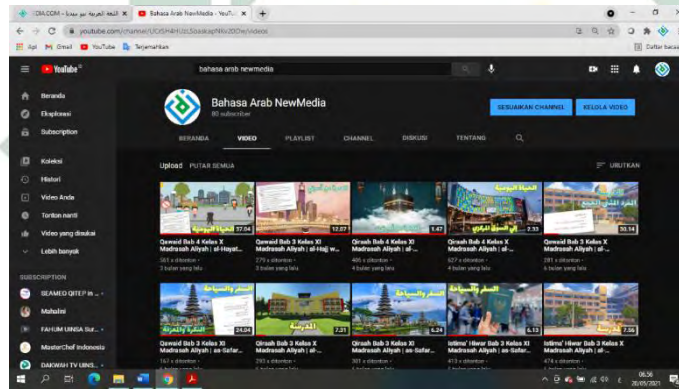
DIA.COM - اللغة العربية نيو ميديا ×
Bahasa Arab NewMedia - YouTube ×
+

youtube.com/channel/UCtSH4HUzL5oaakapNKv20Dw/videos

Apl  M Gmail  YouTube  Terjemahan
Daftar bacaan

YouTube ID
bahasa arab newmedia

Beranda
Eksplorasi
Subscription

Koleksi
Histori
Video Anda
Tonton nanti
Video yang disukai
Lebih banyak

SUBSCRIPTION
SEAMEO QITEP in ...
Mahalini
FAHUM UINSA Sur...
MasterChef Indonesia
DAKWAH TV UINS...

Bahasa Arab NewMedia
80 subscriber

SESUAIKAN CHANNEL
KELOLA VIDEO

BERANDA  VIDEO  PLAYLIST  CHANNEL  DISKUSI  TENTANG

Upload  PUTAR SEMUA
URUTKAN

27:04
Qawaid Bab 4 Kelas X Madrasah Aliyah | al-Hayat...
561 x ditonton •
3 bulan yang lalu

12:07
Qawaid Bab 3 Kelas XI Madrasah Aliyah | al-Hajj w...
279 x ditonton •
3 bulan yang lalu

1:47
Qiraah Bab 4 Kelas XI Madrasah Aliyah | al-...
406 x ditonton •
4 bulan yang lalu

2:33
Qiraah Bab 4 Kelas X Madrasah Aliyah | al-...
627 x ditonton •
4 bulan yang lalu

30:14
Qawaid Bab 3 Kelas X Madrasah Aliyah | ...
281 x ditonton •
4 bulan yang lalu

24:24
Qawaid Bab 3 Kelas XI Madrasah Aliyah | as-Safar...
167 x ditonton •

7:31
Qiraah Bab 3 Kelas X Madrasah Aliyah | al-...
293 x ditonton •

5:24
Qiraah Bab 3 Kelas XI Madrasah Aliyah | as-Safar...
301 x ditonton •

6:13
Istima' Hiwar Bab 3 Kelas XI Madrasah Aliyah | as-Safar...
413 x ditonton •

7:56
Istima' Hiwar Bab 3 Kelas X Madrasah Aliyah | al-...
474 x ditonton •

06:56
20/05/2021